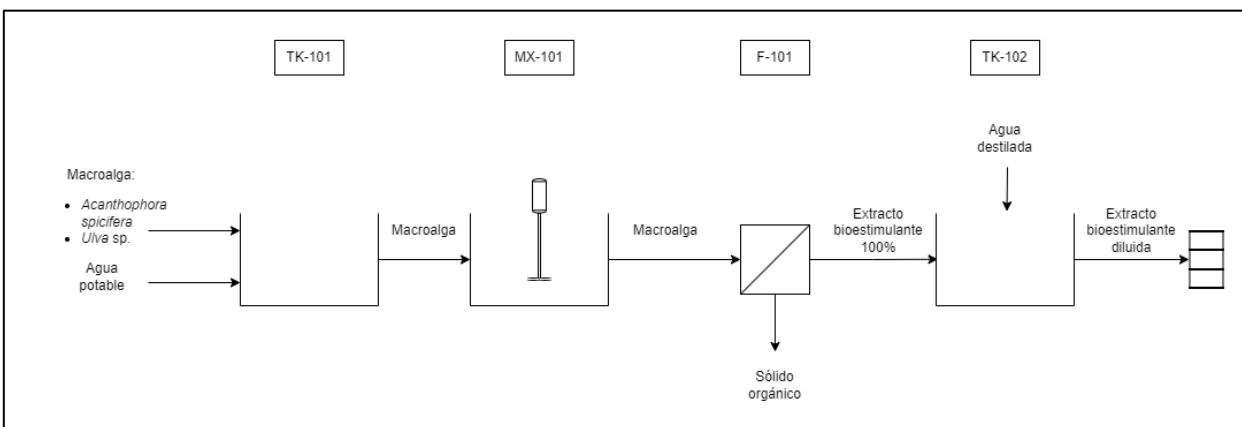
TK-101

MX-101

F-101

TK-102

Macroalga:

- Acanthophora spicifera
- Ulva sp.

Agua potable

Macroalga

Macroalga

Extracto bioestimulante 100%

Sólido orgánico

Agua destilada

Extracto bioestimulante diluida